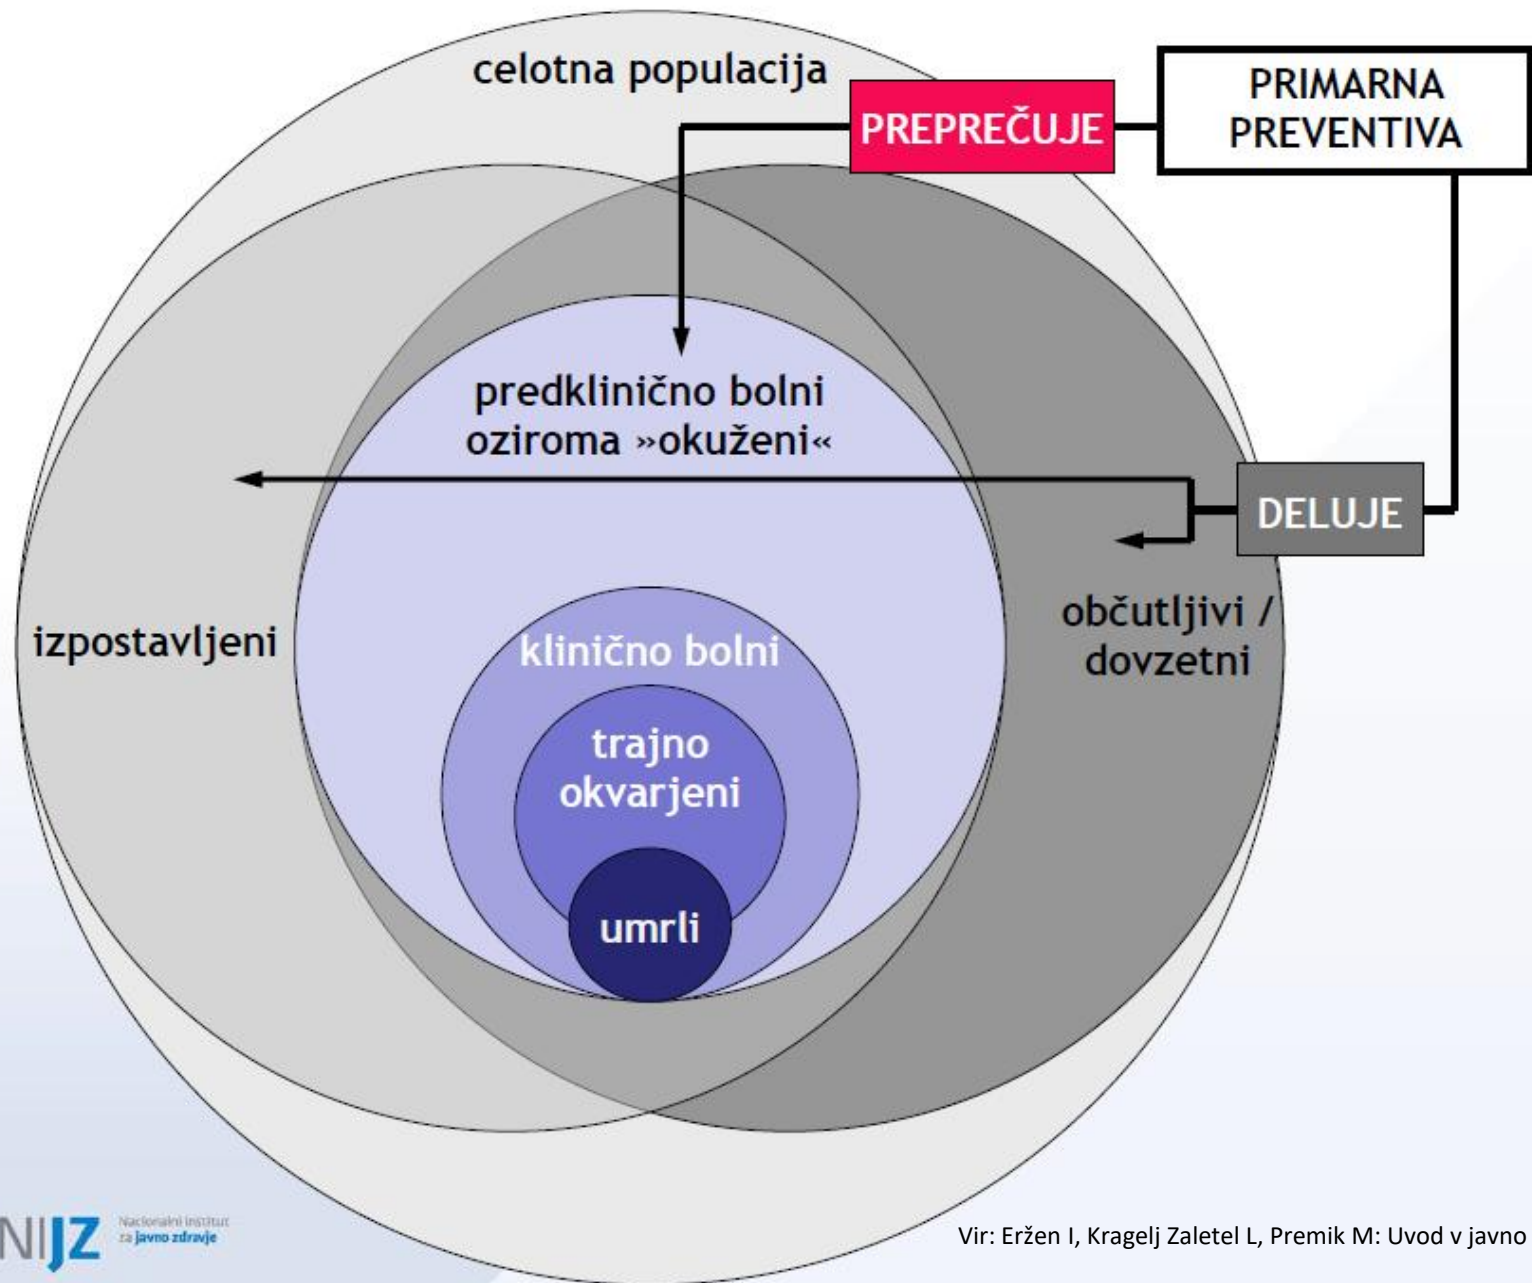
celotna populacija

PREPREČUJE

PRIMARNA PREVENTIVA

predklinično bolni oziroma »okuženi«

DELUJE

izpostavljeni

klinično bolni

občutljivi / dovzetni

trajno okvarjeni

umrli

NIJZ Nacionalni inštitut za javno zdravje

Vir: Eržen I, Kragelj Zaletel L, Premik M: Uvod v javno